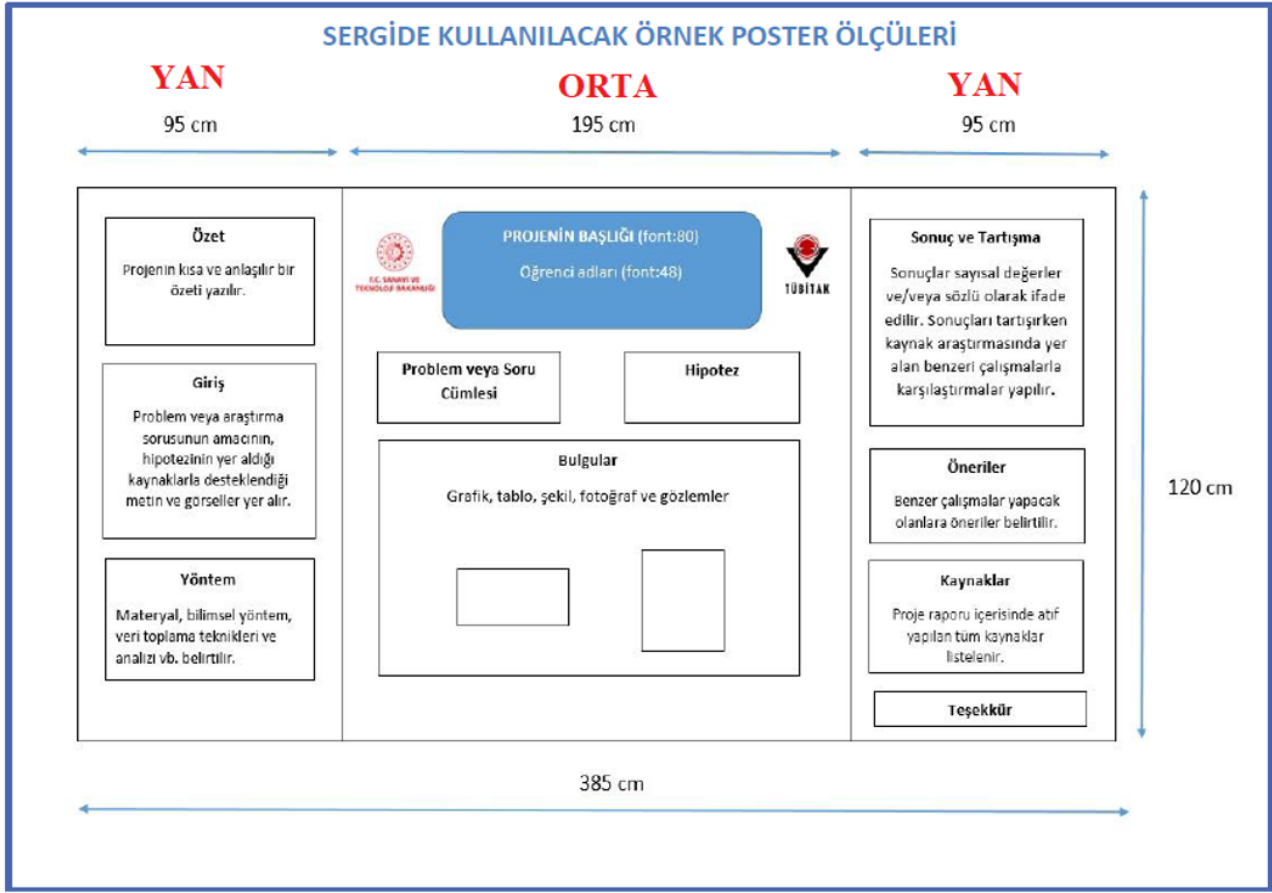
SERGİDE KULLANILACAK ÖRNEK POSTER ÖLÇÜLERİ

YAN
95 cm

ORTA
195 cm

YAN
95 cm

Özet
Projenin kısa ve anlaşılır bir özeti yazılır.

Giriş
Problem veya araştırma sorusunun amacının, hipotezinin yer aldığı kaynaklarla desteklendiği metin ve görseller yer alır.

Yöntem
Materyal, bilimsel yöntem, veri toplama teknikleri ve analizi vb. belirtilir.

T.C. SANAYİ VE TEKNOLOJİ BAKANLIĞI

PROJENİN BAŞLIĞI (font:80)
Öğrenci adları (font:48)

TÜBİTAK

Problem veya Soru Cümlesi

Hipotez

Bulgular
Grafik, tablo, şekil, fotoğraf ve gözlemler

Sonuç ve Tartışma
Sonuçlar sayısal değerler ve/veya sözlü olarak ifade edilir. Sonuçları tartışırken kaynak araştırmasında yer alan benzeri çalışmalarla karşılaştırmalar yapılır.

Öneriler
Benzer çalışmalar yapacak olanlara öneriler belirtilir.

Kaynaklar
Proje raporu içerisinde atıf yapılan tüm kaynaklar listelenir.

Teşekkür

120 cm

385 cm